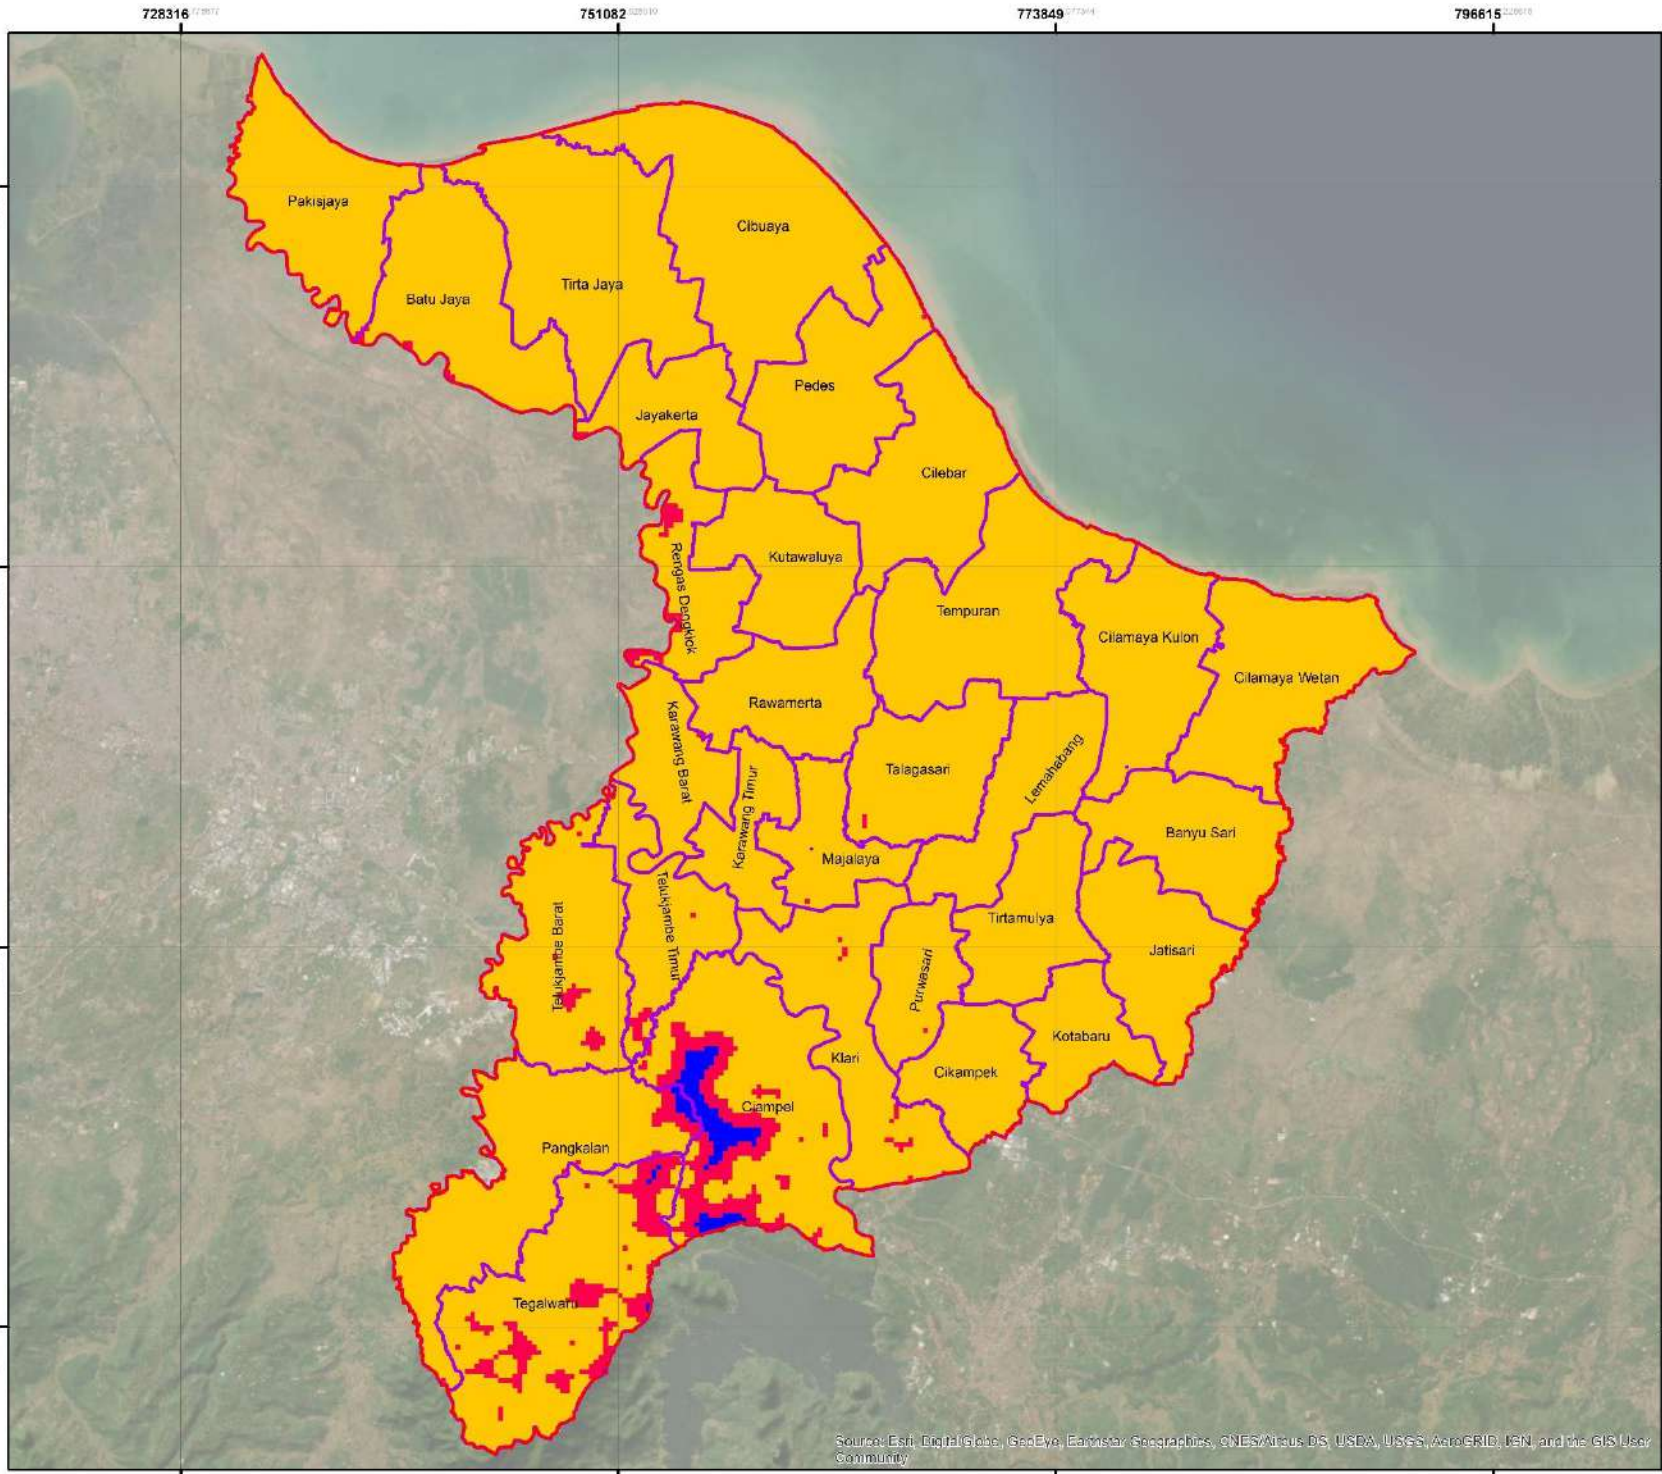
728316 751082 773849 796615

Pakisjaya

Batu Jaya

Tirta Jaya

Cibuaya

Pedes

Jayakerta

Cilebar

Rengas Dengklok

Kutawaluya

Tempuran

Cilamaya Kulon

Cilamaya Wetan

Rawamerta

Karawang Barat

Karawang Timur

Talagasari

Lemahabang

Banyu Sari

Majalaya

Telukjambe Barat

Telukjambe Timur

Tirtamulya

Jatisari

Purwasari

Klari

Kotabaru

Cikampek

Ciampel

Pangkalan

Tegalwaru

Source: Esri, DigitalGlobe, GeoEye, Earthstar Geographics, CNES/Airbus DS, USDA, USGS, AeroGRID, IGN, and the GIS User Community